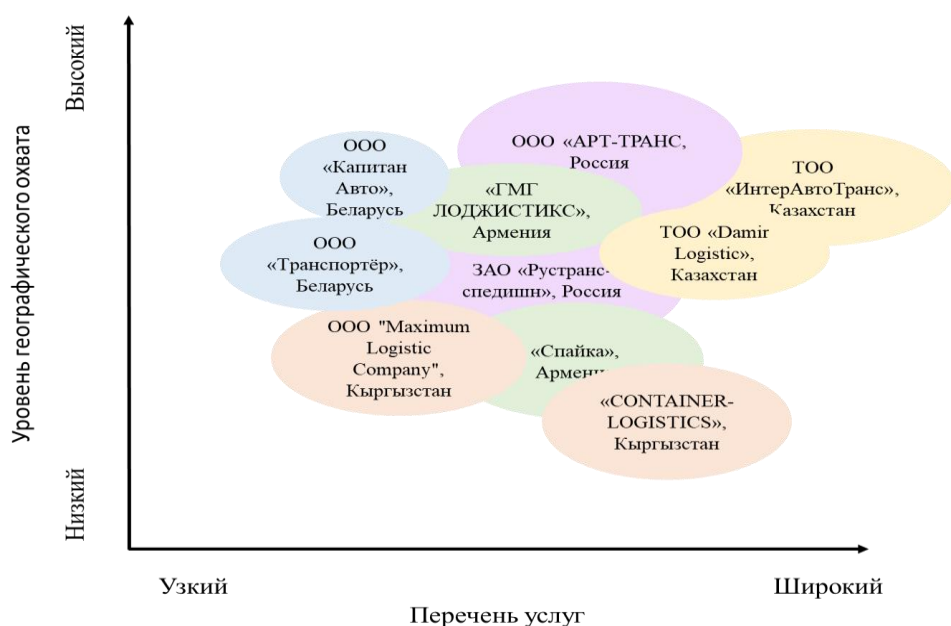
Высокий

Уровень географического охвата

Низкий

ООО «Капитан Авто», Беларусь

ООО «АРТ-ТРАНС, Россия

«ГМГ ЛОДЖИСТИКС», Армения

ТОО «ИнтерАвтоТранс», Казахстан

ТОО «Damir Logistic», Казахстан

ООО «Транспортёр», Беларусь

ЗАО «Рустранс-спедишн», Россия

ООО "Maximum Logistic Company", Кыргызстан

«Спайка», Армения

«CONTAINER-LOGISTICS», Кыргызстан

Узкий

Широкий

Перечень услуг